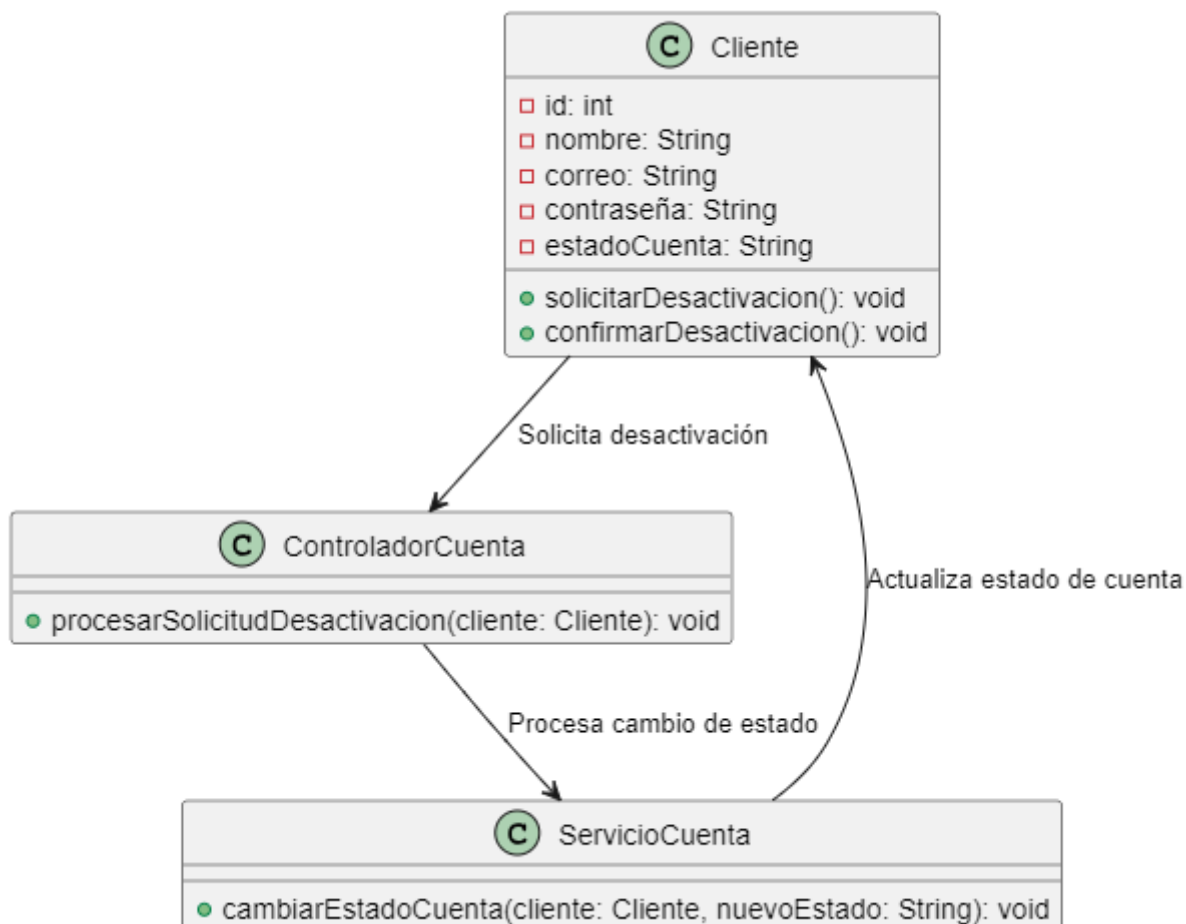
C Cliente

id: int
nombre: String
correo: String
contraseña: String
estadoCuenta: String

solicitarDesactivacion(): void
confirmarDesactivacion(): void

Solicita desactivación

C ControladorCuenta

procesarSolicitudDesactivacion(cliente: Cliente): void

Actualiza estado de cuenta

Procesa cambio de estado

C ServicioCuenta

cambiarEstadoCuenta(cliente: Cliente, nuevoEstado: String): void